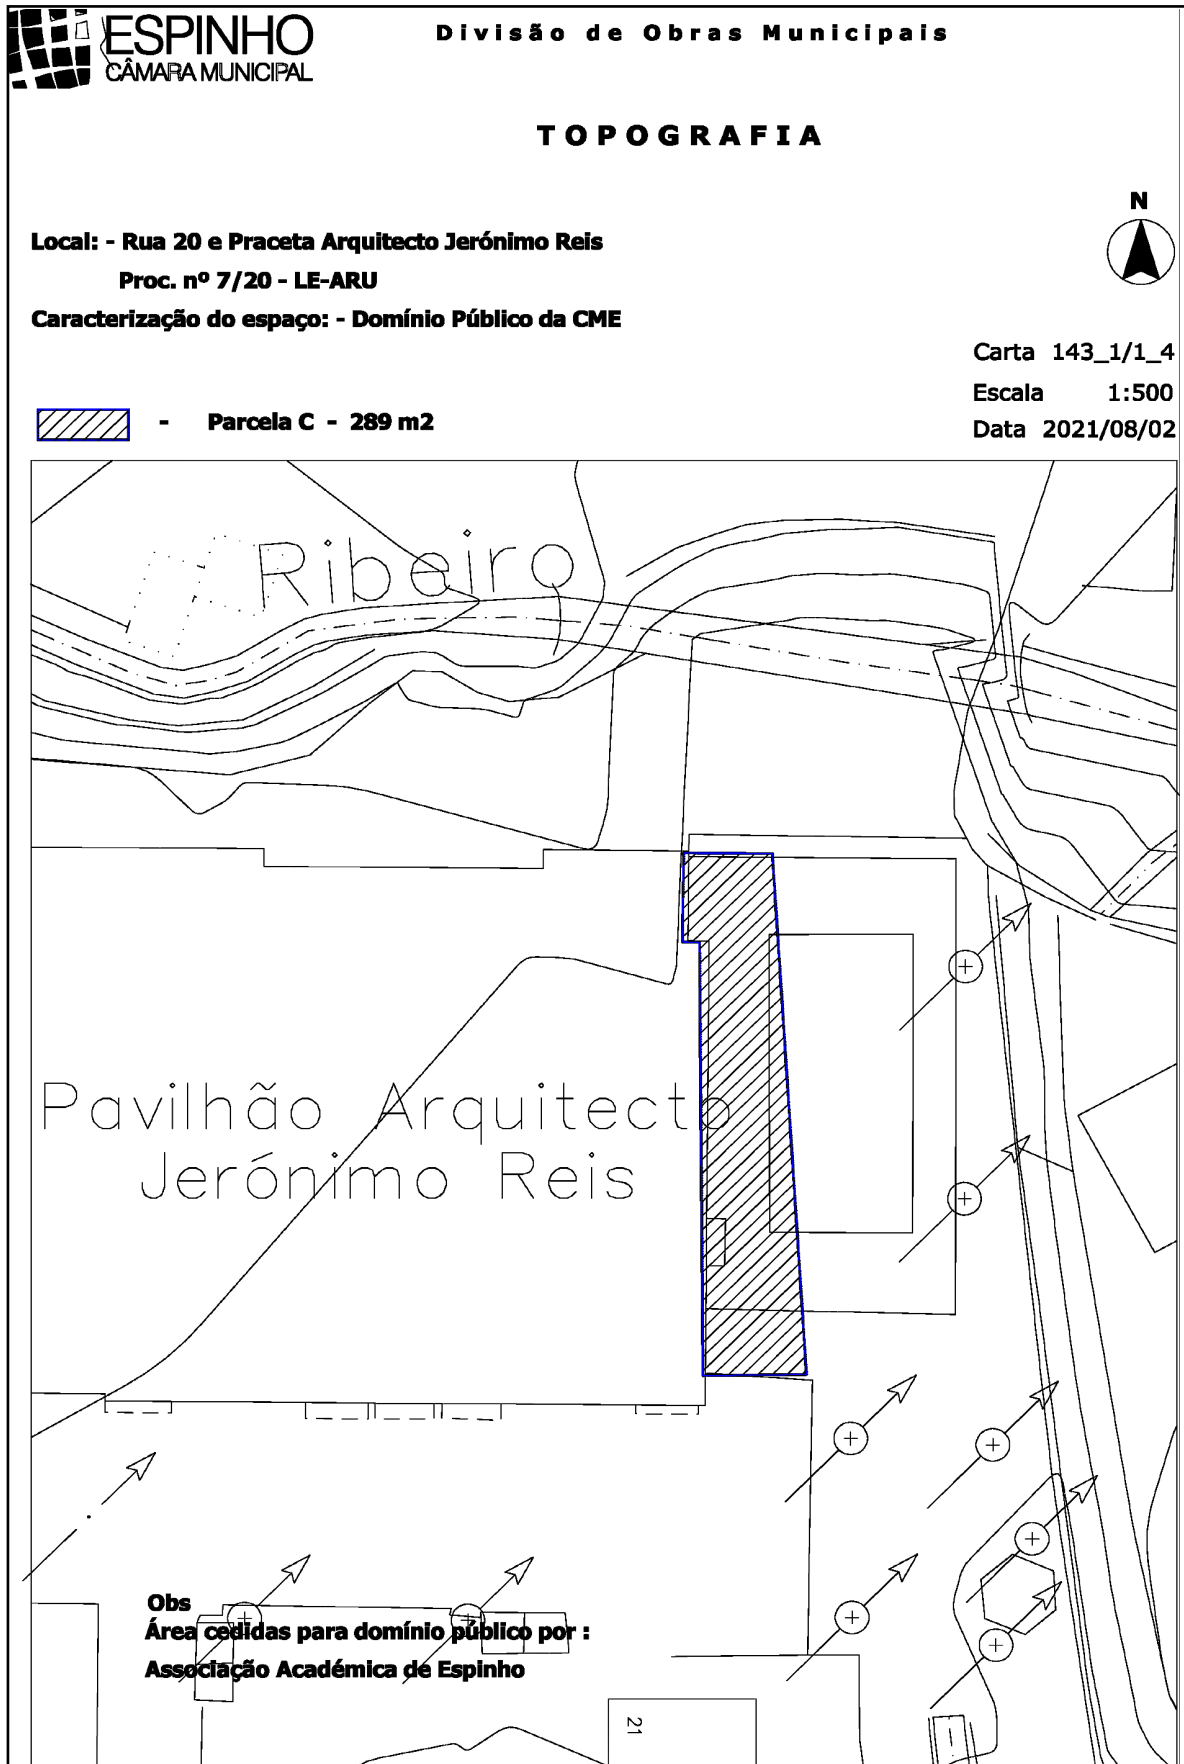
ESPINHO
CÂMARA MUNICIPAL

Divisão de Obras Municipais

TOPOGRAFIA

N

Local: - Rua 20 e Praceta Arquitecto Jerónimo Reis
Proc. nº 7/20 - LE-ARU
Caracterização do espaço: - Domínio Público da CME

Carta 143_1/1_4
Escala 1:500
Data 2021/08/02

- Parcela C - 289 m2

Ribeiro

Pavilhão Arquitecto Jerónimo Reis

Obs
Área cedidas para domínio público por :
Associação Académica de Espinho

21